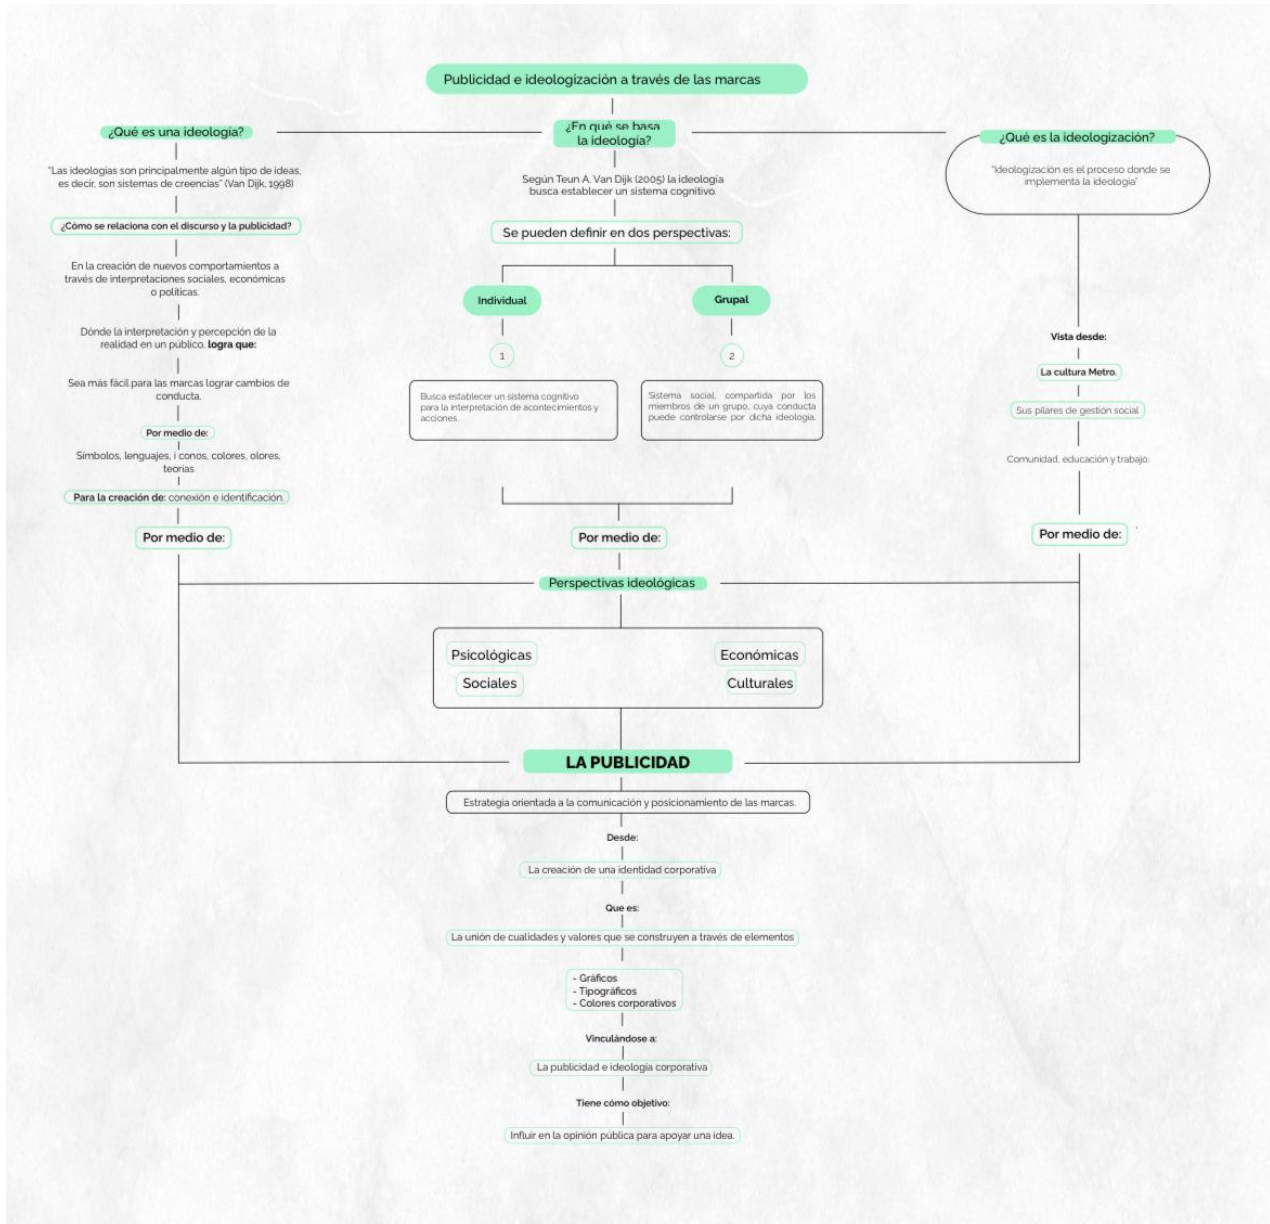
Publicidad e ideologización a través de las marcas

¿Qué es una ideología?

"Las ideologías son principalmente algún tipo de ideas, es decir, son sistemas de creencias" (Van Dijk, 1998)

¿Cómo se relaciona con el discurso y la publicidad?

En la creación de nuevos comportamientos a través de interpretaciones sociales, económicas o políticas.

Dónde la interpretación y percepción de la realidad en un público, logra que:

Sea más fácil para las marcas lograr cambios de conducta.

Por medio de:

Símbolos, lenguajes, i conos, colores, olores, teorías

Para la creación de: conexión e identificación.

Por medio de:

¿En qué se basa la ideología?

Según Teun A. Van Dijk (2005) la ideología busca establecer un sistema cognitivo.

Se pueden definir en dos perspectivas:

Individual

Grupal

1

2

Busca establecer un sistema cognitivo para la interpretación de acontecimientos y acciones.

Sistema social, compartida por los miembros de un grupo, cuya conducta puede controlarse por dicha ideología.

Por medio de:

¿Qué es la ideologización?

"Ideologización es el proceso donde se implementa la ideología"

Vista desde:

La cultura Metro.

Sus pilares de gestión social

Comunidad, educación y trabajo.

Por medio de:

Perspectivas ideológicas

Psicológicas

Económicas

Sociales

Culturales

LA PUBLICIDAD

Estrategia orientada a la comunicación y posicionamiento de las marcas.

Desde:

La creación de una identidad corporativa

Que es:

La unión de cualidades y valores que se construyen a través de elementos

- Gráficos
- Tipográficos
- Colores corporativos

Vinculándose a:

La publicidad e ideología corporativa

Tiene cómo objetivo:

Influir en la opinión pública para apoyar una idea.